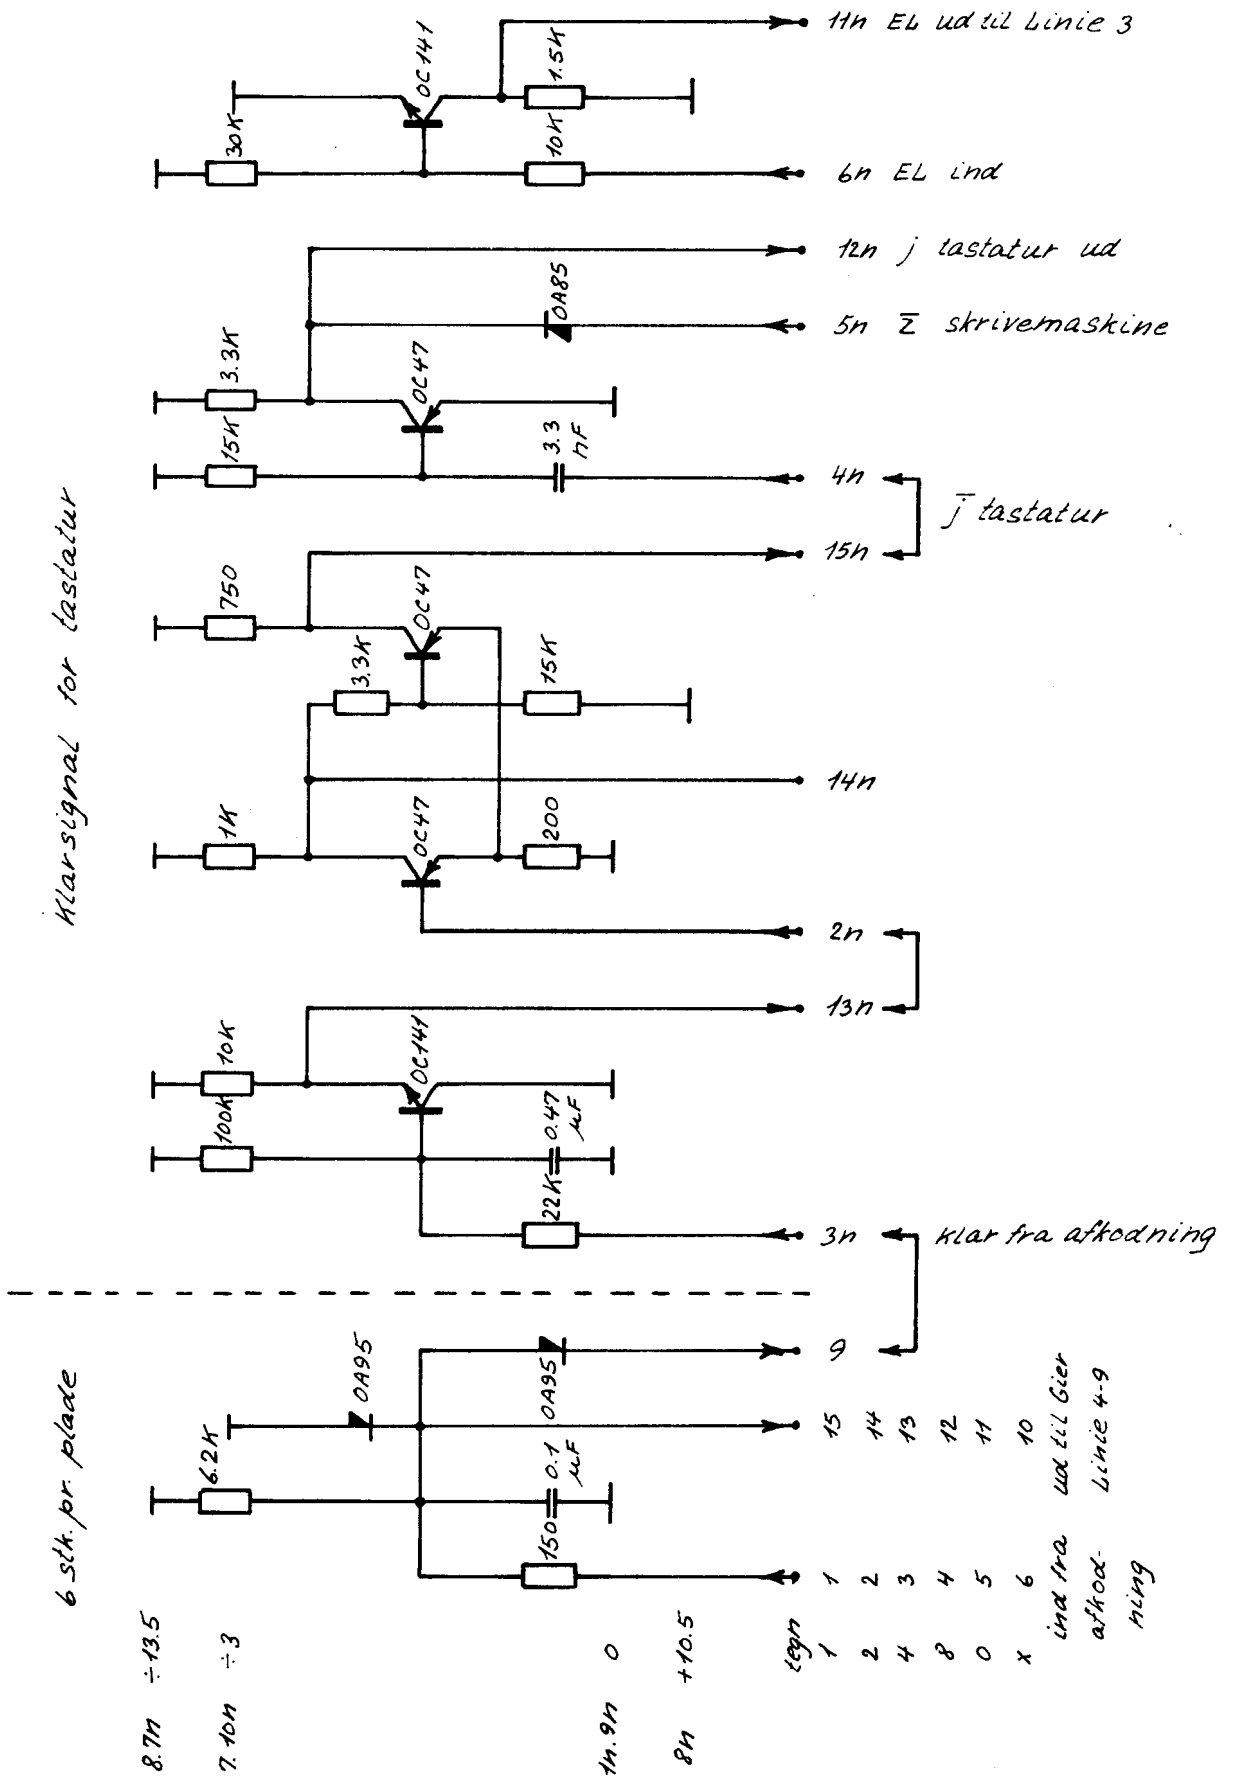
11n EL ud til Linie 3

OC141

1.5K

30K

10K

6n EL ind

12n j tastatur ud

OA85

5n $\bar{Z}$ skrivemaskine

3.3K

OC47

15K

3.3 μF

4n

$\bar{j}$ tastatur

15n

Klarsignal for tastatur

750

OC47

3.3K

15K

14n

1K

OC47

200

2n

13n

10K

OC141

100K

0.47 μF

22K

3n

klar fra afkodning

6 stk. pr. plade

OA95

OA95

9

6.2K

15 14 13 12 11 10

0.1 μF

ud til Gier Linie 4-9

150

1 2 3 4 5 6

ind fra afkodning

8.7n ÷13.5

7.10n ÷3

1n.9n 0

8n +10.5

tegn 1 2 4 8 0 x